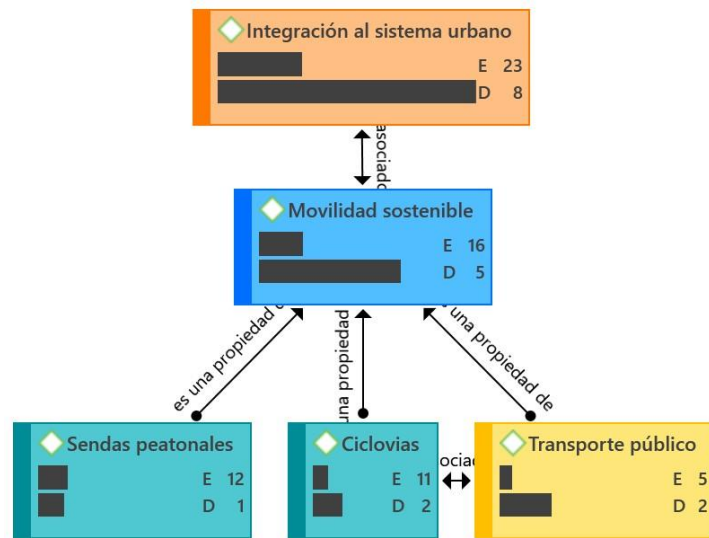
Integración al sistema urbano
E 23
D 8

asociado

Movilidad sostenible
E 16
D 5

es una propiedad d
una propiedad
una propiedad de

Sendas peatonales
E 12
D 1

Ciclovias
E 11
D 2

ocia

Transporte público
E 5
D 2